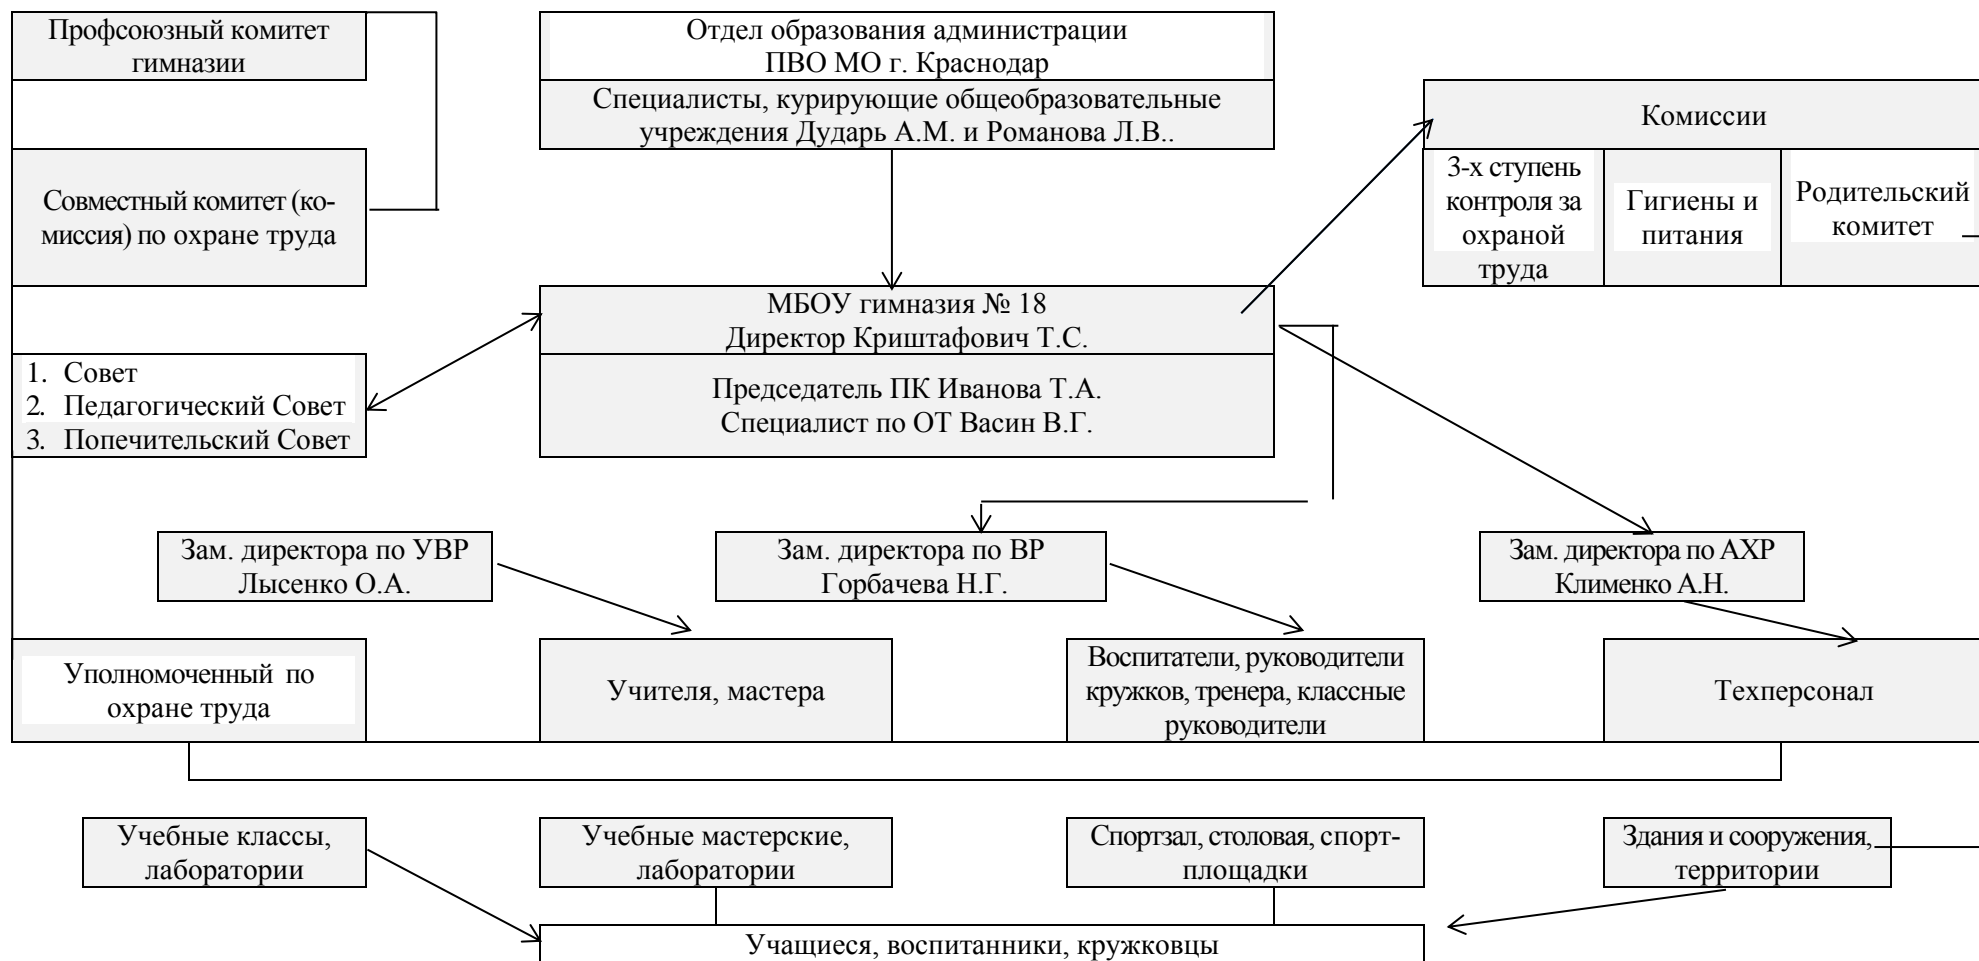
Профсоюзный комитет гимназии

Отдел образования администрации ПВО МО г. Краснодар

Специалисты, курирующие общеобразовательные учреждения Дударь А.М. и Романова Л.В..

Комиссии

3-х ступень контроля за охраной труда

Гигиены и питания

Родительский комитет

Совместный комитет (комиссия) по охране труда

МБОУ гимназия № 18
Директор Криштафович Т.С.

Председатель ПК Иванова Т.А.
Специалист по ОТ Васин В.Г.

1. Совет
2. Педагогический Совет
3. Попечительский Совет

Зам. директора по УВР Лысенко О.А.

Зам. директора по ВР Горбачева Н.Г.

Зам. директора по АХР Клименко А.Н.

Уполномоченный по охране труда

Учителя, мастера

Воспитатели, руководители кружков, тренера, классные руководители

Техперсонал

Учебные классы, лаборатории

Учебные мастерские, лаборатории

Спортзал, столовая, спортплощадки

Здания и сооружения, территории

Учащиеся, воспитанники, кружковцы